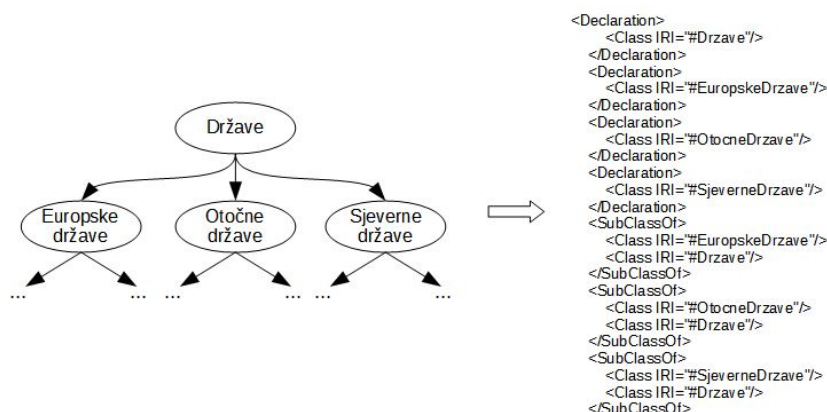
Države

Europske države

Otočne države

Sjeverne države

... ... ... ... ... ...

<Declaration>
<Class IRI="#Drzave"/>
</Declaration>
<Declaration>
<Class IRI="#EuropskeDrzave"/>
</Declaration>
<Declaration>
<Class IRI="#OtocneDrzave"/>
</Declaration>
<Declaration>
<Class IRI="#SjeverneDrzave"/>
</Declaration>
<SubClassOf>
<Class IRI="#EuropskeDrzave"/>
<Class IRI="#Drzave"/>
</SubClassOf>
<SubClassOf>
<Class IRI="#OtocneDrzave"/>
<Class IRI="#Drzave"/>
</SubClassOf>
<SubClassOf>
<Class IRI="#SjeverneDrzave"/>
<Class IRI="#Drzave"/>
</SubClassOf>